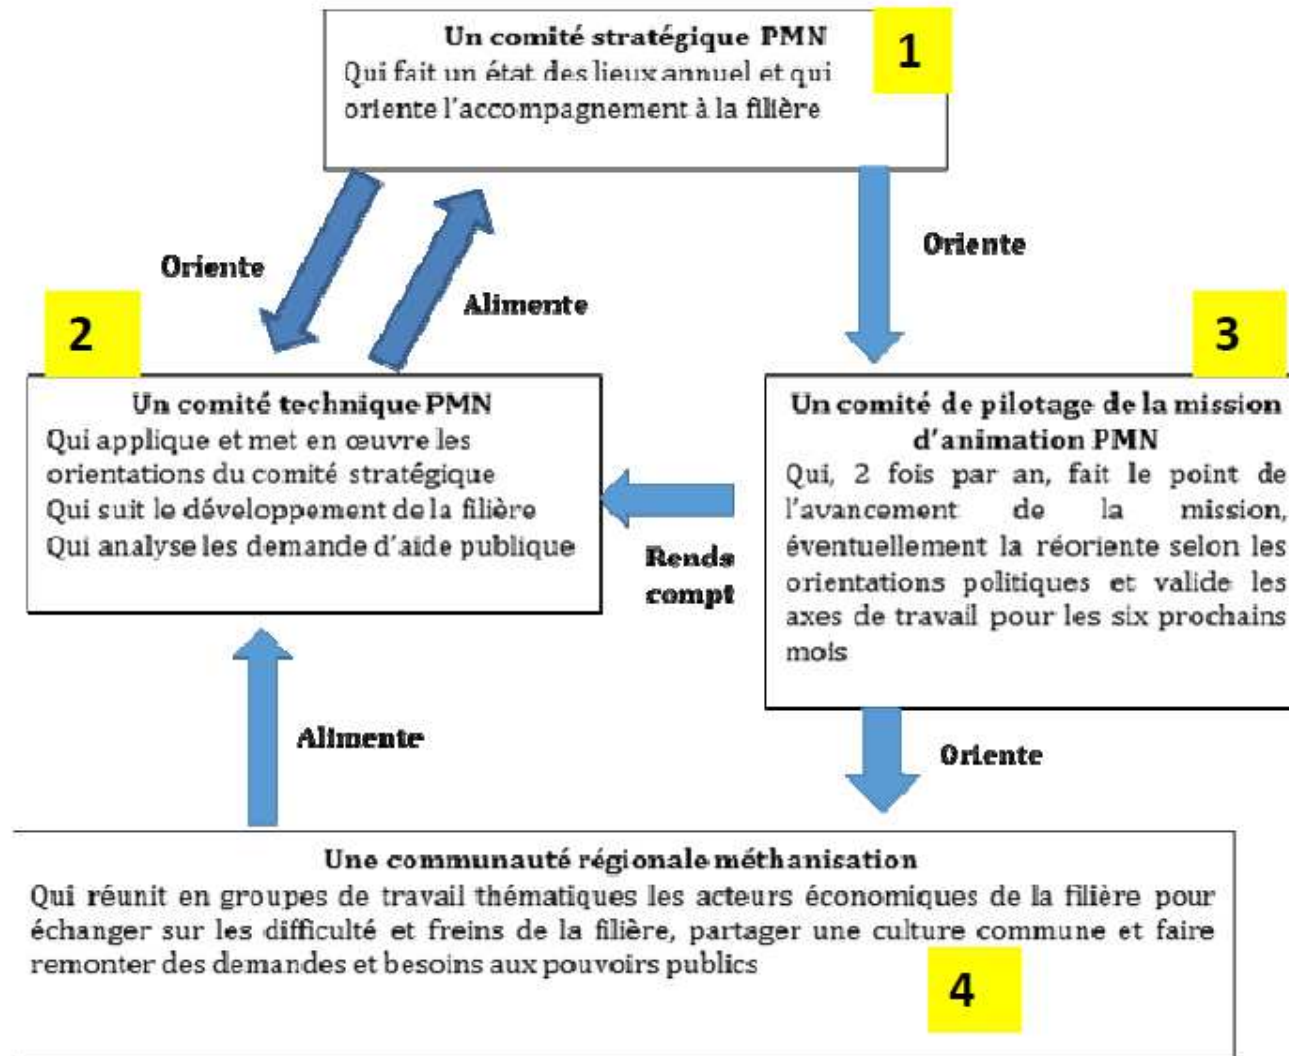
Un comité stratégique PMN
Qui fait un état des lieux annuel et qui oriente l'accompagnement à la filière

1

Oriente

Alimente

Oriente

2

3

Un comité technique PMN
Qui applique et met en œuvre les orientations du comité stratégique
Qui suit le développement de la filière
Qui analyse les demande d'aide publique

Rends compt

Un comité de pilotage de la mission d'animation PMN
Qui, 2 fois par an, fait le point de l'avancement de la mission, éventuellement la réoriente selon les orientations politiques et valide les axes de travail pour les six prochains mois

Alimente

Oriente

Une communauté régionale méthanisation
Qui réunit en groupes de travail thématiques les acteurs économiques de la filière pour échanger sur les difficulté et freins de la filière, partager une culture commune et faire remonter des demandes et besoins aux pouvoirs publics

4